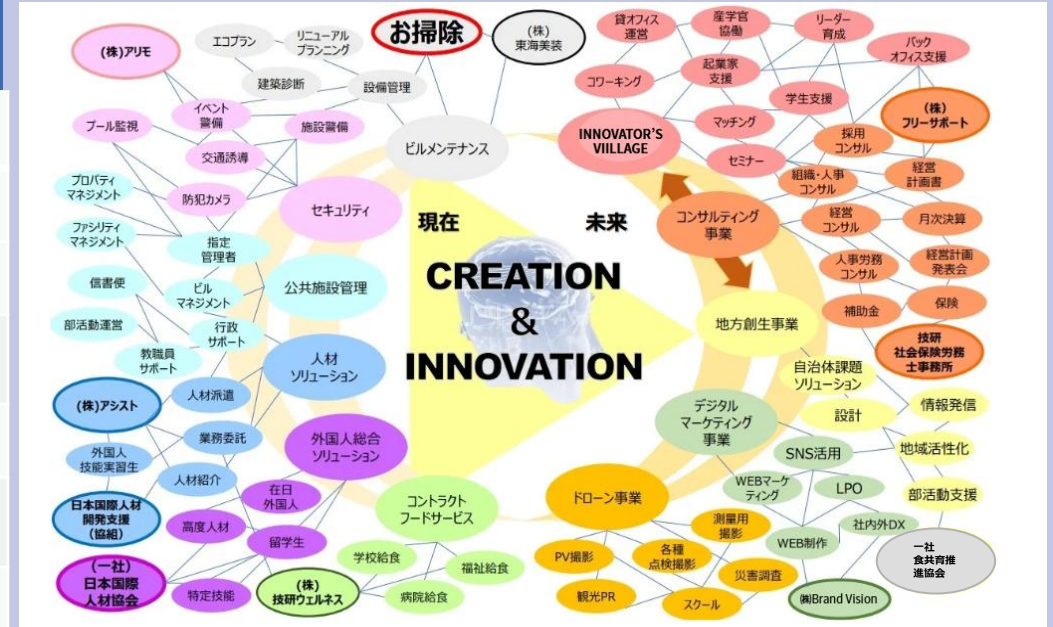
お掃除
(株)東海美装
エコプラン
リニューアルプランニング
建築診断
設備管理
(株)アリモ
イベント警備
施設警備
プール監視
交通誘導
ビルメンテナンス
プロパティマネジメント
防犯カメラ
セキュリティ
ファシリティマネジメント
指定管理者
信書便
ビルマネジメント
公共施設管理
部活動運営
行政サポート
教職員サポート
人材ソリューション
(株)アシスト
人材派遣
業務委託
外国人技能実習生
人材紹介
外国人総合ソリューション
日本国際人材開発支援(協組)
在日外国人
高度人材
留学生
(一社)日本国際人材協会
特定技能
(株)技研ウェルネス
コントラクトフードサービス
学校給食
福祉給食
病院給食
現在
未来
CREATION
&
INNOVATION
貸オフィス運営
産学官協働
リーダー育成
バックオフィス支援
コワーキング
起業家支援
学生支援
INNOVATOR'S VIILLAGE
マッチング
(株)フリーサポート
採用コンサル
セミナー
組織・人事コンサル
経営計画書
コンサルティング事業
経営コンサル
月次決算
人事労務コンサル
経営計画発表会
補助金
保険
技研社会保険労務士事務所
地方創生事業
自治体課題ソリューション
設計
情報発信
デジタルマーケティング事業
SNS活用
地域活性化
WEBマーケティング
LPO
部活動支援
ドローン事業
測量用撮影
WEB制作
社内外DX
PV撮影
各種点検撮影
一社食共育推進協会
災害調査
観光PR
スクール
(株)Brand Vision